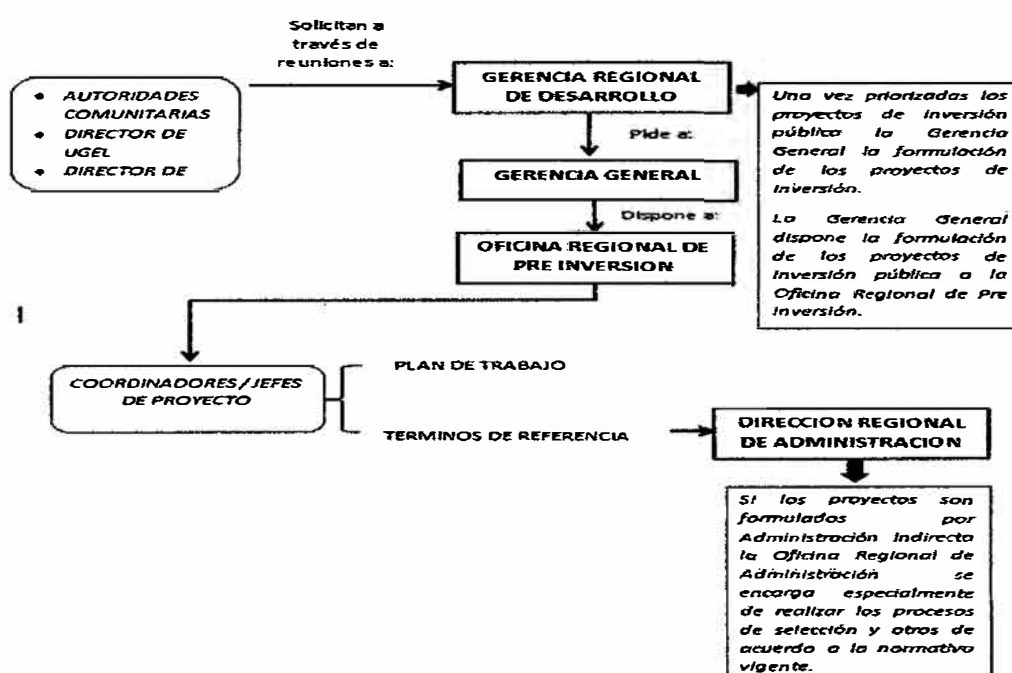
- AUTORIDADES COMUNITARIAS
- DIRECTOR DE UGEL
- DIRECTOR DE

Solicitan a través de reuniones a:

GERENCIA REGIONAL DE DESARROLLO

Una vez priorizadas los proyectos de inversión pública la Gerencia General la formulación de los proyectos de inversión.

La Gerencia General dispone la formulación de los proyectos de inversión pública a la Oficina Regional de Pre inversión.

Pide a:

GERENCIA GENERAL

Dispone a:

OFICINA REGIONAL DE PRE INVERSION

1

COORDINADORES / JEFES DE PROYECTO

PLAN DE TRABAJO

TERMINOS DE REFERENCIA

DIRECCION REGIONAL DE ADMINISTRACION

Si los proyectos son formulados por Administración Indirecta la Oficina Regional de Administración se encarga especialmente de realizar los procesos de selección y otros de acuerdo a la normativa vigente.